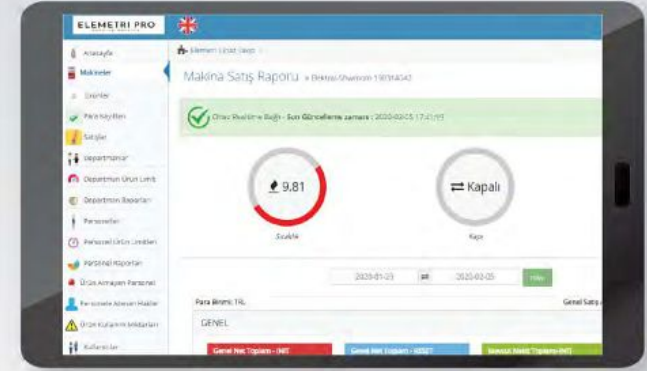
ELEMETRI PRO

Anasayfa
Makineler
Ürünler
Para Kayıtları
Satışlar
Departmanlar
Departman Ürün Limit
Departman Raporları
Personeller
Personel Ürün Limitleri
Personel Raporları
Ürün Almayan Personel
Personele Atanan Makine
Ürün Kullanım Miktarları
Kullanıcılar

Makine Listesi Sayfası

Makina Satış Raporu » Elektrik Shamrock 19034040

Cihaz Realtime'a Bağlı - Son Güncelleme zamanı : 2020-02-05 17:41:55

9.81
Sıcaklık

Kapalı
Kapı

2020-01-03 ⇄ 2020-02-05 Filtre

Para Birimi: TRL
Genel Satış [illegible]

GENEL

Genel Net Toplamı - (NET)
Genel Net Toplamı - (KDSZ)
Nevesel Nakit Toplamı (NET)